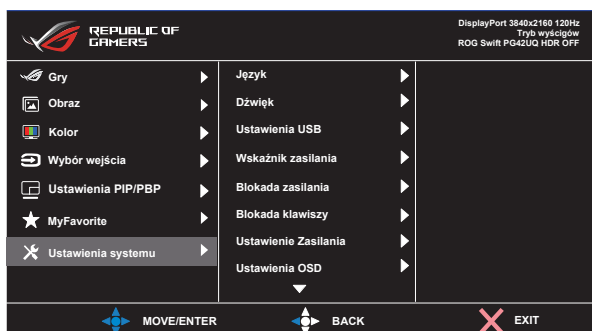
REPUBLIC OF GAMERS

DisplayPort 3840x2160 120Hz
Tryb wyścigów
ROG Swift PG42UQ HDR OFF

Gry
Obraz
Kolor
Wybór wejścia
Ustawienia PIP/PBP
MyFavorite
Ustawienia systemu

Język
Dźwięk
Ustawienia USB
Wskaźnik zasilania
Blokada zasilania
Blokada klawiszy
Ustawienie Zasilania
Ustawienia OSD

MOVE/ENTER
BACK
EXIT